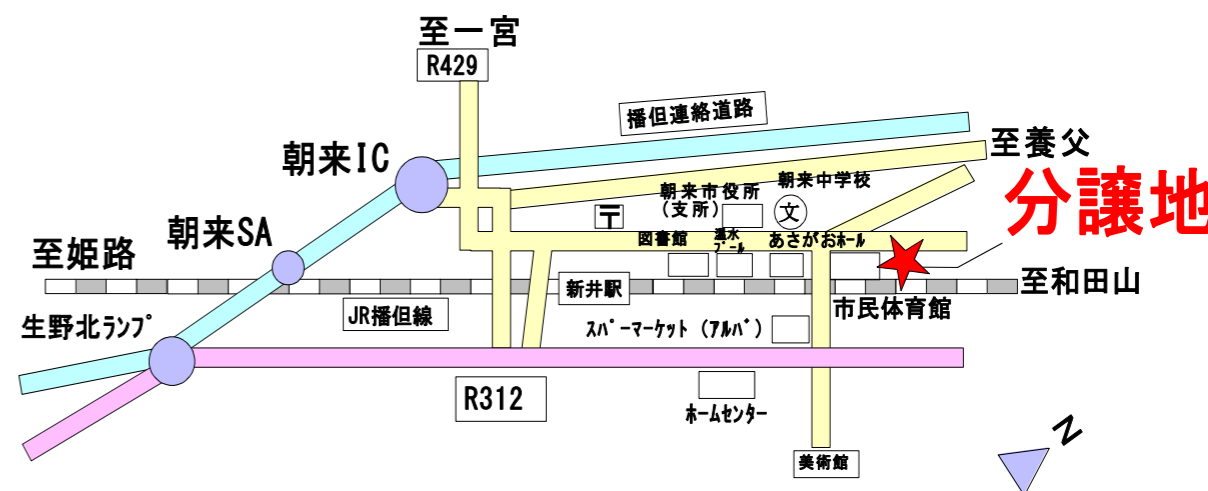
至一宮
R429
播但連絡道路
至養父
朝来IC
朝来市役所
（支所）
朝来中学校
文
分譲地
朝来SA
図書館
温水プール
あさがおホール
至姫路
新井駅
至和田山
市民体育館
生野北ランプ
JR播但線
スーパーマーケット（アルバ）
R312
ホームセンター
美術館
N